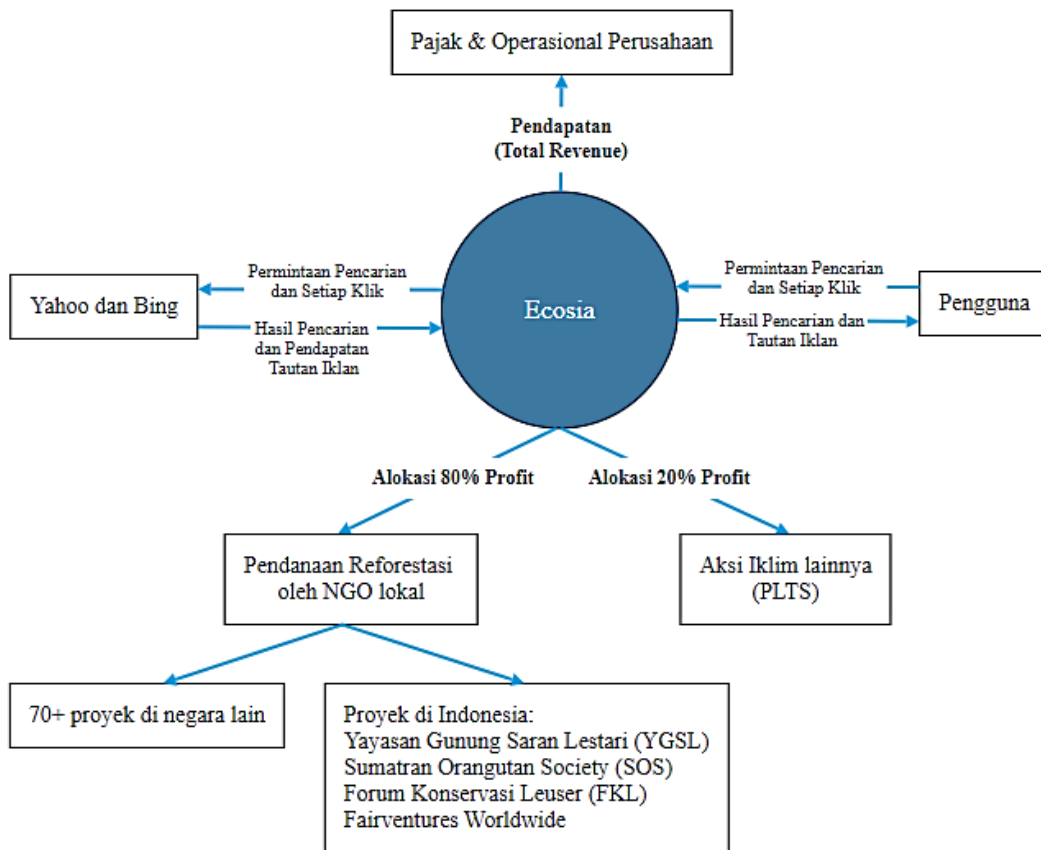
Pajak & Operasional Perusahaan

Pendapatan
(Total Revenue)

Yahoo dan Bing

Permintaan Pencarian dan Setiap Klik

Hasil Pencarian dan Pendapatan Tautan Iklan

Ecosia

Permintaan Pencarian dan Setiap Klik

Hasil Pencarian dan Tautan Iklan

Pengguna

Alokasi 80% Profit

Alokasi 20% Profit

Pendanaan Reforestasi oleh NGO lokal

Aksi Iklim lainnya (PLTS)

70+ proyek di negara lain

Proyek di Indonesia:
Yayasan Gunung Saran Lestari (YGSL)
Sumatran Orangutan Society (SOS)
Forum Konservasi Leuser (FKL)
Fairventures Worldwide